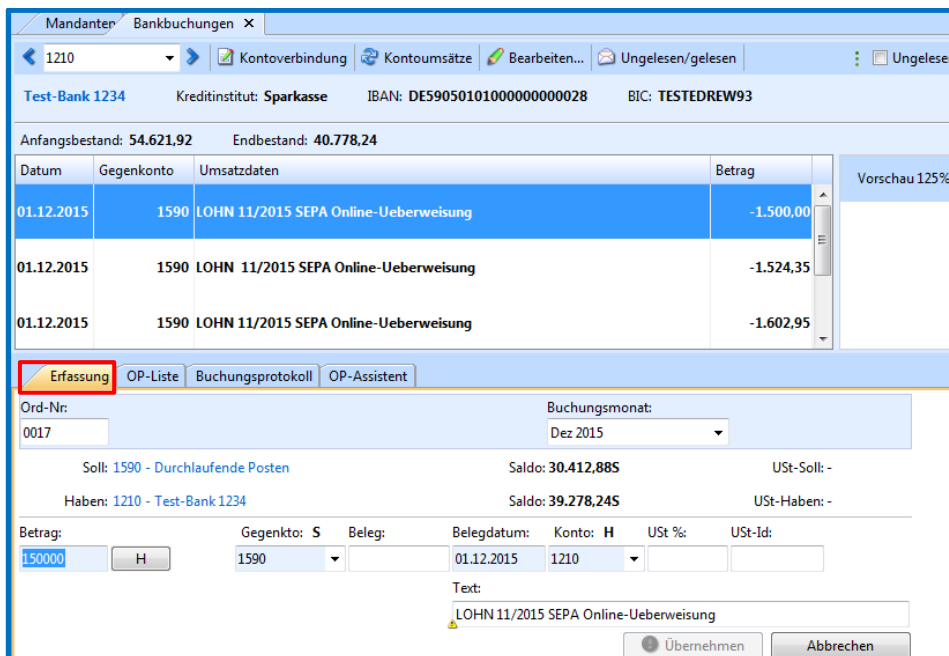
Mandanten | Bankbuchungen ✕

1210 | Kontoverbindung | Kontoumsätze | Bearbeiten... | Ungelesen/gelesen | Ungelese

Test-Bank 1234 | Kreditinstitut: Sparkasse | IBAN: DE59050101000000000028 | BIC: TESTEDREW93

Anfangsbestand: 54.621,92 | Endbestand: 40.778,24

| Datum | Gegenkonto | Umsatzdaten | Betrag |
|---|---|---|---|
| 01.12.2015 | 1590 | LOHN 11/2015 SEPA Online-Ueberweisung | -1.500,00 |
| 01.12.2015 | 1590 | LOHN 11/2015 SEPA Online-Ueberweisung | -1.524,35 |
| 01.12.2015 | 1590 | LOHN 11/2015 SEPA Online-Ueberweisung | -1.602,95 |

Vorschau 125%

Erfassung | OP-Liste | Buchungsprotokoll | OP-Assistent

Ord-Nr:
0017

Buchungsmonat:
Dez 2015

Soll: 1590 - Durchlaufende Posten | Saldo: 30.412,88S | USt-Soll: -

Haben: 1210 - Test-Bank 1234 | Saldo: 39.278,24S | USt-Haben: -

Betrag: 150000 | H
Gegenkto: S 1590
Beleg:
Belegdatum: 01.12.2015
Konto: H 1210
USt %:
USt-Id:

Text:
LOHN 11/2015 SEPA Online-Ueberweisung

Übernehmen | Abbrechen